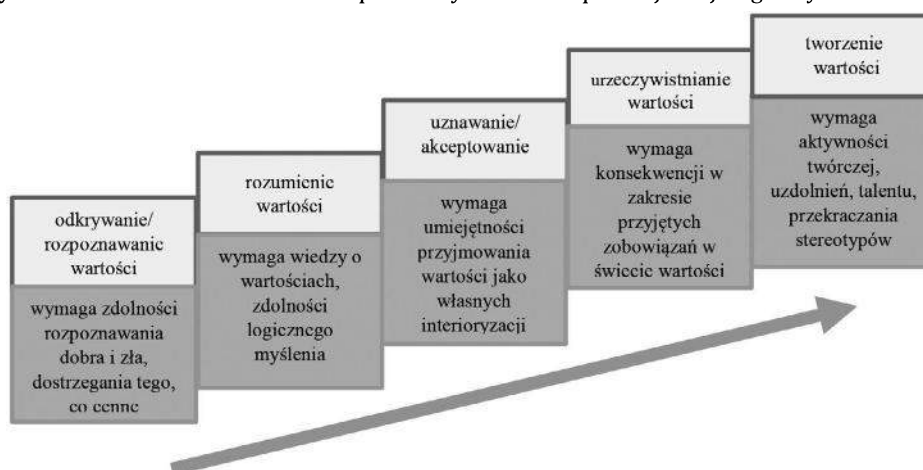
odkrywanie/ rozpoznawanie wartości

wymaga zdolności rozpoznawania dobra i zła, dostrzegania tego, co cenne

rozumienie wartości

wymaga wiedzy o wartościach, zdolności logicznego myślenia

uznawanie/ akceptowanie

wymaga umiejętności przyjmowania wartości jako własnych interioryzacji

urzeczywistnianie wartości

wymaga konsekwencji w zakresie przyjętych zobowiązań w świecie wartości

tworzenie wartości

wymaga aktywności twórczej, uzdolnień, talentu, przekraczania stereotypów